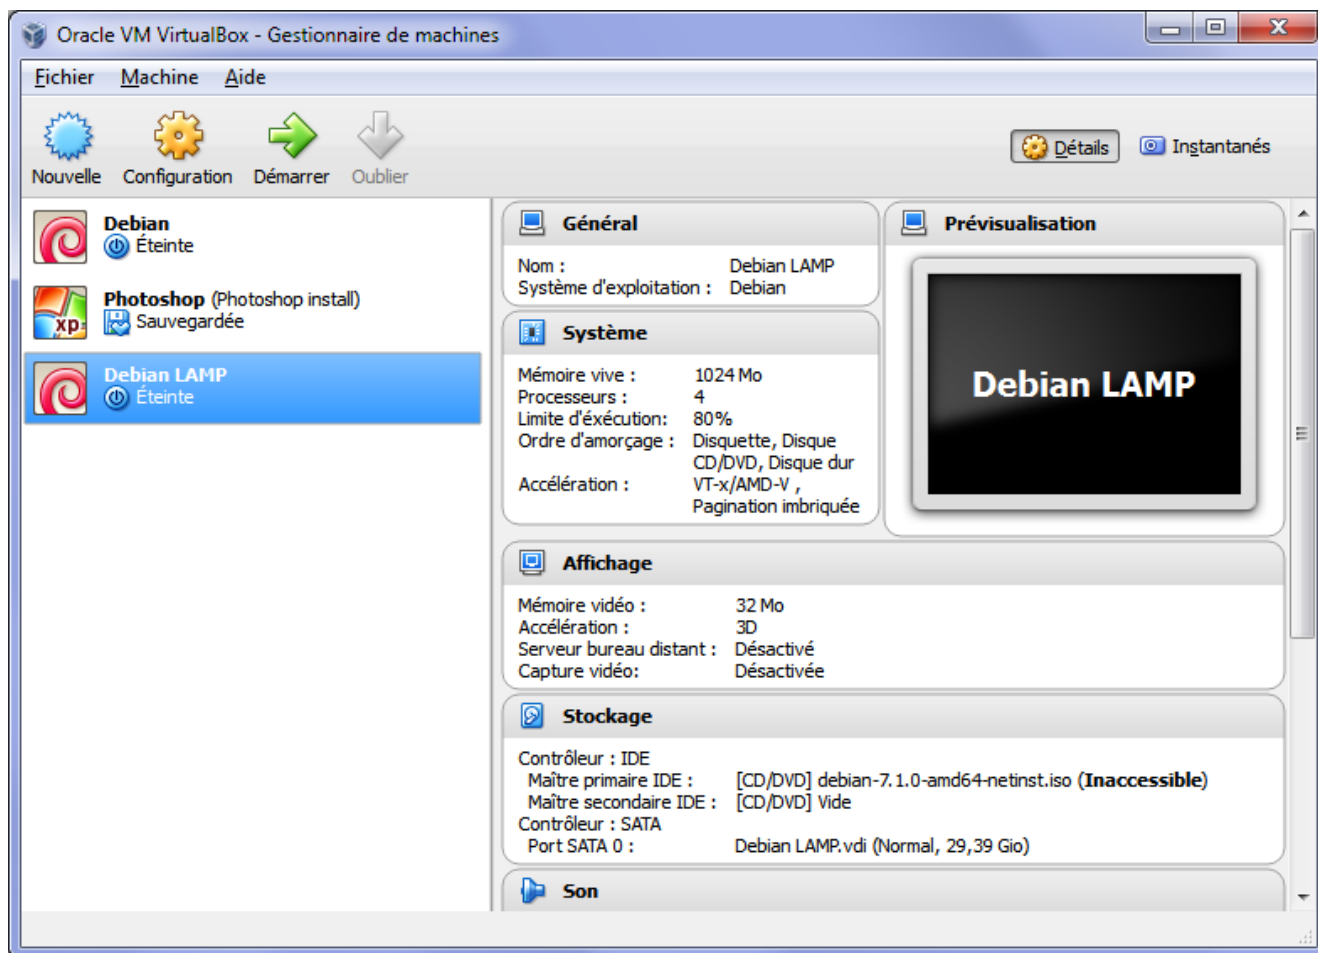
Oracle VM VirtualBox - Gestionnaire de machines

Fichier Machine Aide

Nouvelle Configuration Démarrer Oublier

Détails Instantanés

Debian
Éteinte

Photoshop (Photoshop install)
Sauvegardée

Debian LAMP
Éteinte

Général

Nom : Debian LAMP
Système d'exploitation : Debian

Système

Mémoire vive : 1024 Mo
Processeurs : 4
Limite d'éxécution: 80%
Ordre d'amorçage : Disquette, Disque CD/DVD, Disque dur
Accélération : VT-x/AMD-V , Pagination imbriquée

Prévisualisation

Debian LAMP

Affichage

Mémoire vidéo : 32 Mo
Accélération : 3D
Serveur bureau distant : Désactivé
Capture vidéo: Désactivée

Stockage

Contrôleur : IDE
Maître primaire IDE : [CD/DVD] debian-7.1.0-amd64-netinst.iso (Inaccessible)
Maître secondaire IDE : [CD/DVD] Vide
Contrôleur : SATA
Port SATA 0 : Debian LAMP.vdi (Normal, 29,39 Gio)

Son